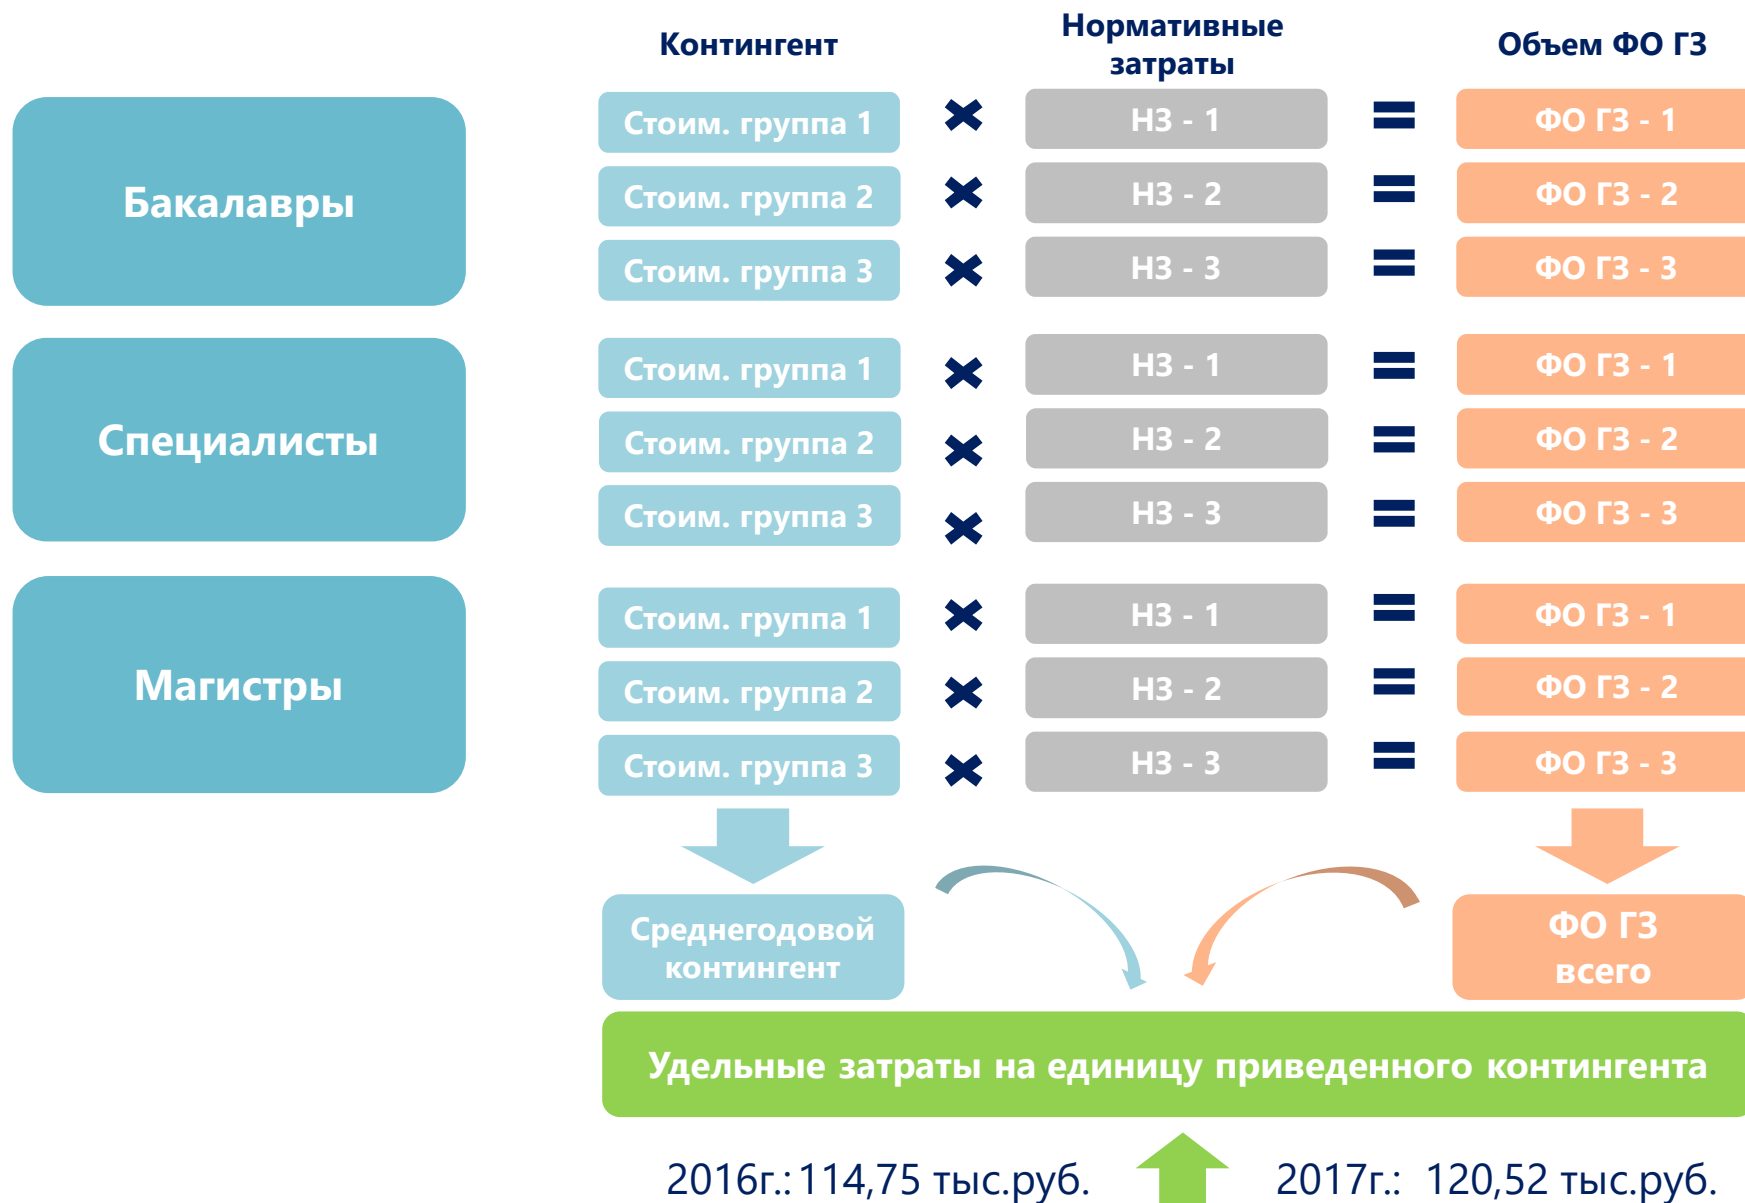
Контингент

Нормативные затраты

Объем ФО ГЗ

Бакалавры

Стоим. группа 1 ✖ НЗ - 1 = ФО ГЗ - 1

Стоим. группа 2 ✖ НЗ - 2 = ФО ГЗ - 2

Стоим. группа 3 ✖ НЗ - 3 = ФО ГЗ - 3

Специалисты

Стоим. группа 1 ✖ НЗ - 1 = ФО ГЗ - 1

Стоим. группа 2 ✖ НЗ - 2 = ФО ГЗ - 2

Стоим. группа 3 ✖ НЗ - 3 = ФО ГЗ - 3

Магистры

Стоим. группа 1 ✖ НЗ - 1 = ФО ГЗ - 1

Стоим. группа 2 ✖ НЗ - 2 = ФО ГЗ - 2

Стоим. группа 3 ✖ НЗ - 3 = ФО ГЗ - 3

Среднегодовой контингент

ФО ГЗ всего

Удельные затраты на единицу приведенного контингента

2016г.: 114,75 тыс.руб.

2017г.: 120,52 тыс.руб.